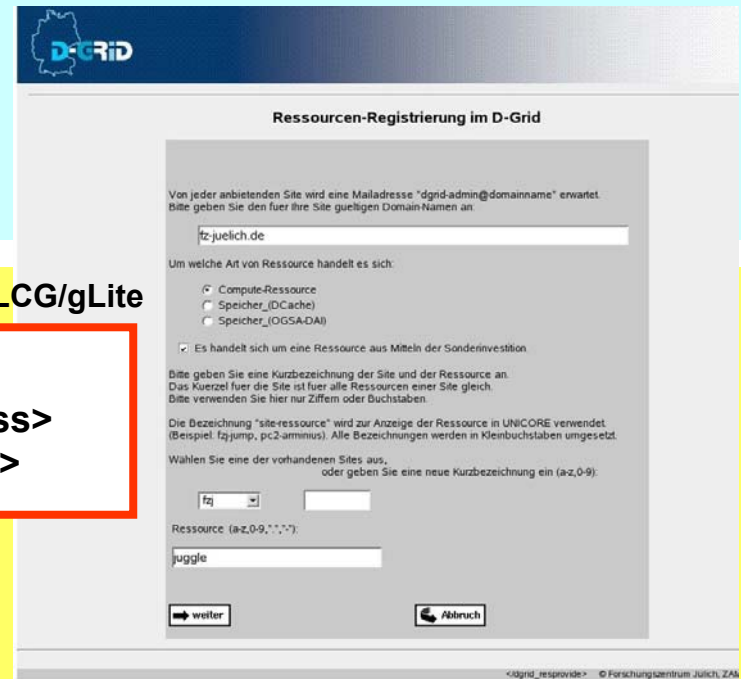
D-GRID

Ressourcen-Registrierung im D-Grid

Von jeder anbietenden Site wird eine Mailadresse "dgrid-admin@domainname" erwartet. Bitte geben Sie den fuer Ihre Site gueltigen Domain-Namen an:

fz-juelich.de

Um welche Art von Ressource handelt es sich:

Compute-Ressource
Speicher_(DCache)
Speicher_(OGSA-DAI)

Es handelt sich um eine Ressource aus Mitteln der Sonderinvestition

Bitte geben Sie eine Kurzbezeichnung der Site und der Ressource an. Das Kuerzel fuer die Site ist fuer alle Ressourcen einer Site gleich. Bitte verwenden Sie hier nur Ziffern oder Buchstaben.

Die Bezeichnung "site-ressource" wird zur Anzeige der Ressource in UNICORE verwendet (Beispiel: fzj-jump, pc2-arminius). Alle Bezeichnungen werden in Kleinbuchstaben umgesetzt.

Wählen Sie eine der vorhandenen Sites aus, oder geben Sie eine neue Kurzbezeichnung ein (a-z,0-9):

fzj

Ressource (a-z,0-9,".","-"):

juggle

weiter

Abbruch

LCG/gLite

ss>
>

</dgrid_resprovide> © Forschungszentrum Jülich, ZAM